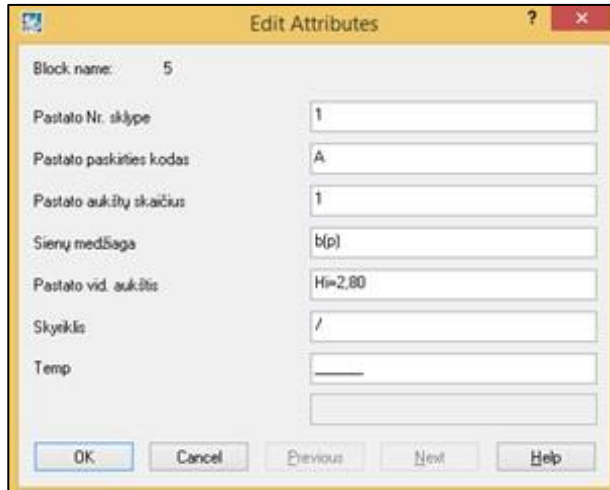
Edit Attributes

?

×

Block name: 5

Pastato Nr. sklype
1

Pastato paskirties kodas
A

Pastato aukštų skaičius
1

Sienų medžiaga
b(p)

Pastato vid. aukštis
Hi=2,80

Skyriklis
/

Temp
______

OK

Cancel

Previous

Next

Help